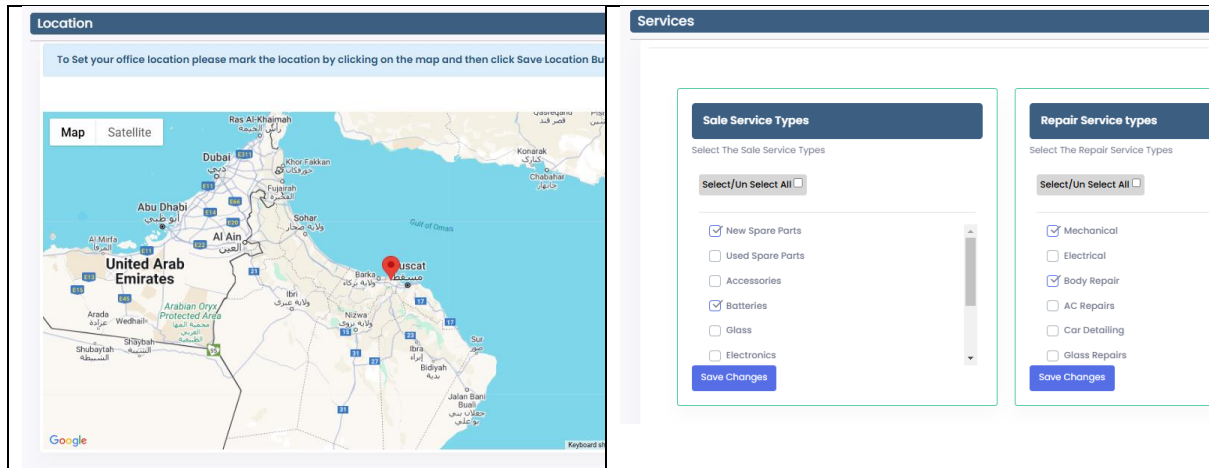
Location

To Set your office location please mark the location by clicking on the map and then click Save Location Bu

Map Satellite

Ras Al-Khaimah
رأس الخيمة
Dubai
دبي
Khor Fakkan
خورفكان
Fujairah
الفجيرة
Konarak
کنارک
Chabahar
چابهار
Abu Dhabi
أبو ظبي
Sohar
ولاية صحار
Gulf of Oman
Al Mirfa
Al Ain
العين
United Arab Emirates
Barka
ولاية بركاء
Muscat
مسقط
Ibri
ولاية عبري
Arabian Oryx Protected Area
محمية المها العربي
Arada
عرادة
Wedhail
Nizwa
ولاية نزوى
Shaybah
الشيبة
Shubaytah
الشبيطة
Sur
Ibra
إبراء
Bidiyah
بدية
Jalan Bani Bu Ali
جعلان بني بو علي
Google
Keyboard sh

Services

Sale Service Types
Select The Sale Service Types
Select/Un Select All
New Spare Parts
Used Spare Parts
Accessories
Batteries
Glass
Electronics
Save Changes

Repair Service types
Select The Repair Service Types
Select/Un Select All
Mechanical
Electrical
Body Repair
AC Repairs
Car Detailing
Glass Repairs
Save Changes